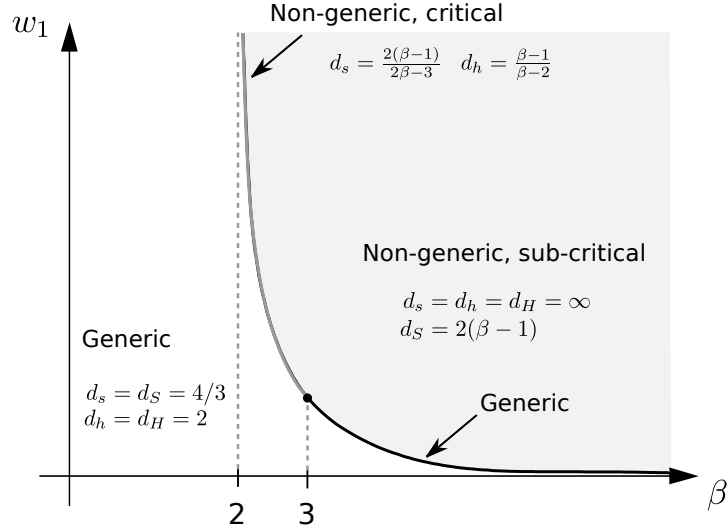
$w_1$

Non-generic, critical

$d_s = \frac{2(\beta-1)}{2\beta-3}$ $d_h = \frac{\beta-1}{\beta-2}$

Non-generic, sub-critical

$d_s = d_h = d_H = \infty$
$d_S = 2(\beta-1)$

Generic

$d_s = d_S = 4/3$
$d_h = d_H = 2$

Generic

2 3

$\beta$